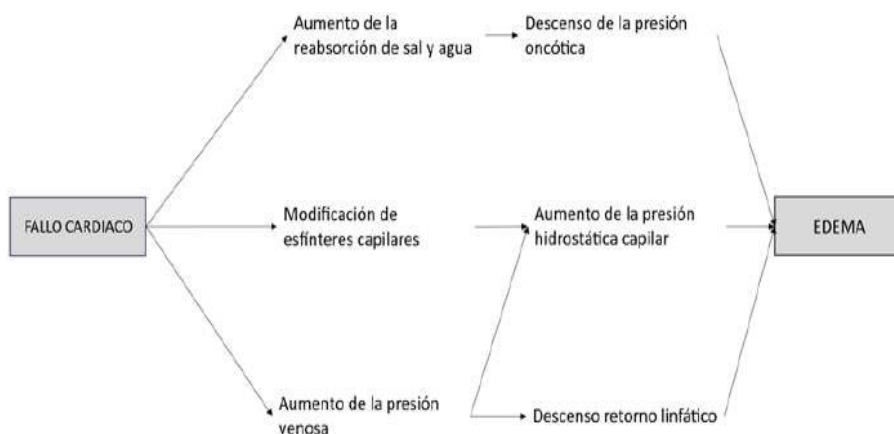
FALLO CARDIACO

Aumento de la reabsorción de sal y agua

Modificación de esfínteres capilares

Aumento de la presión venosa

Descenso de la presión oncótica

Aumento de la presión hidrostática capilar

Descenso retorno linfático

EDEMA